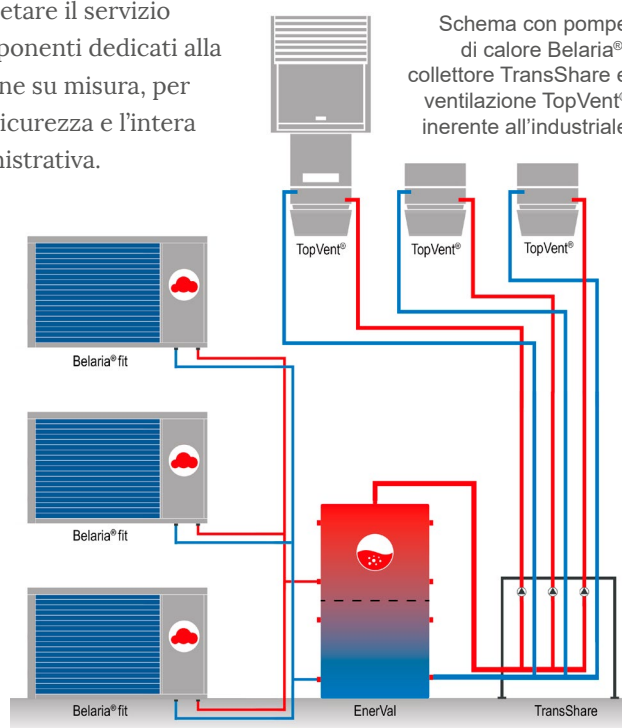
etare il servizio ponenti dedicati alla ne su misura, per icurezza e l'intera nistrativa.

Schema con pompe di calore Belaria® collettore TransShare e ventilazione TopVent® inerente all'industriale

TopVent®

TopVent®

TopVent®

Belaria®fit

Belaria®fit

Belaria®fit

EnerVal

TransShare